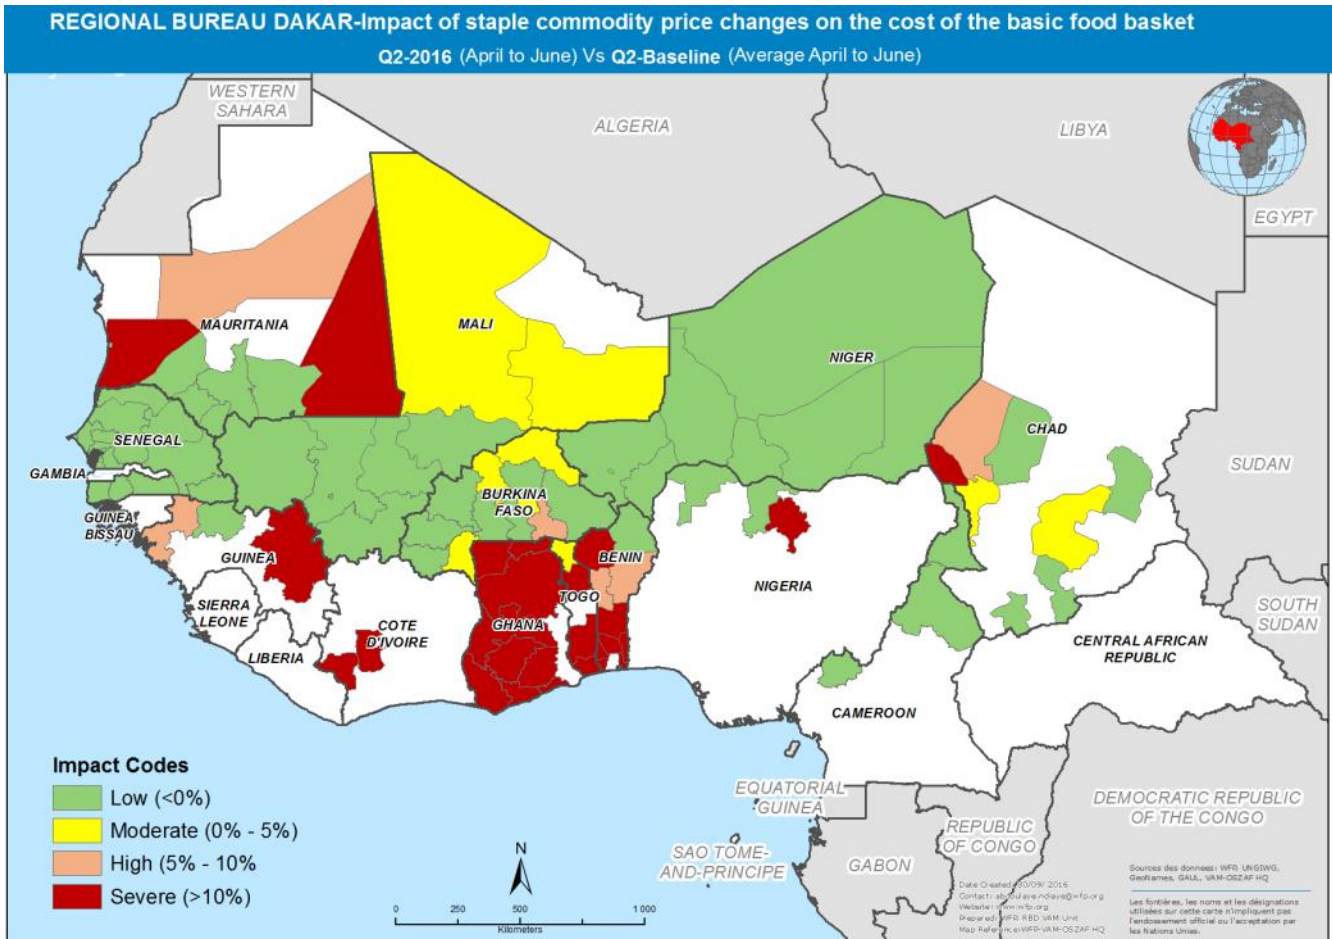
REGIONAL BUREAU DAKAR-Impact of staple commodity price changes on the cost of the basic food basket
Q2-2016 (April to June) Vs Q2-Baseline (Average April to June)

WESTERN SAHARA
ALGERIA
LIBYA
EGYPT
MAURITANIA
MALI
NIGER
CHAD
SUDAN
SENEGAL
GAMBIA
GUINEA BISSAU
GUINEA
BURKINA FASO
BENIN
NIGERIA
TOGO
SIERRA LEONE
COTE D'IVOIRE
GHANA
LIBERIA
SOUTH SUDAN
CENTRAL AFRICAN REPUBLIC
CAMEROON
EQUATORIAL GUINEA
DEMOCRATIC REPUBLIC OF THE CONGO
REPUBLIC OF CONGO
SAO TOME-AND-PRINCIPE
GABON

Impact Codes
Low (<0%)
Moderate (0% - 5%)
High (5% - 10%)
Severe (>10%)

N
0 250 500 1 000
Kilometers

Date Created: 30/09/2016
Contact: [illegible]
Website: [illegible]
Prepared: WFP RBD VAM Unit
Map Reference: WFP-VAM-OSZAF HQ

Sources des données: WFP, UNGIWG, GeoNames, GAUL, VAM-OSZAF HQ

Les frontières, les noms et les désignations utilisées sur cette carte n'impliquent pas l'endossement officiel ou l'acceptation par les Nations Unies.